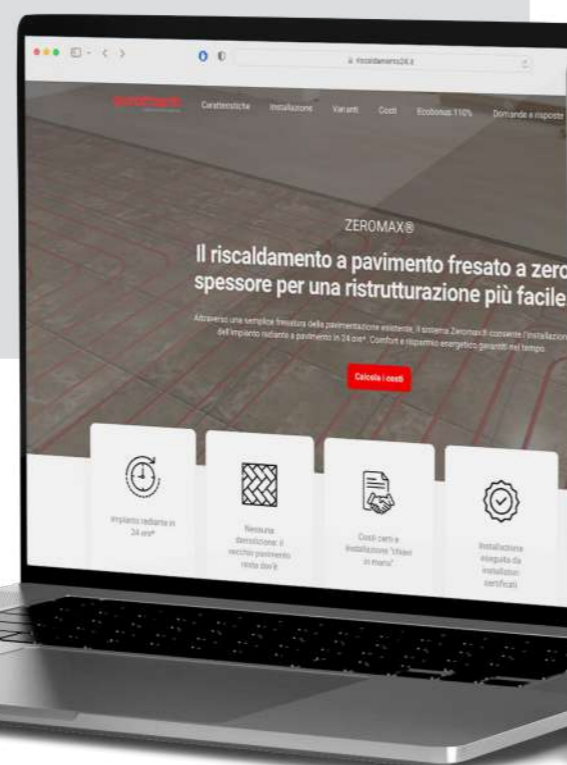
riscaldamento24.it

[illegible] Caratteristiche Installazione Varianti Costi Ecobonus 110% Domande e risposte

ZEROMAX®

Il riscaldamento a pavimento fresato a zero spessore per una ristrutturazione più facile

Attraverso una semplice fresatura della pavimentazione esistente, il sistema Zeromax® consente l'installazione dell'impianto radiante a pavimento in 24 ore*. Comfort e risparmio energetico garantiti nel tempo.

Calcola i costi

Impianto radiante in 24 ore*

Nessuna demolizione: il vecchio pavimento resta dov'è

Costi certi e installazione "chiavi in mano"

Installazione eseguita da installatori certificati